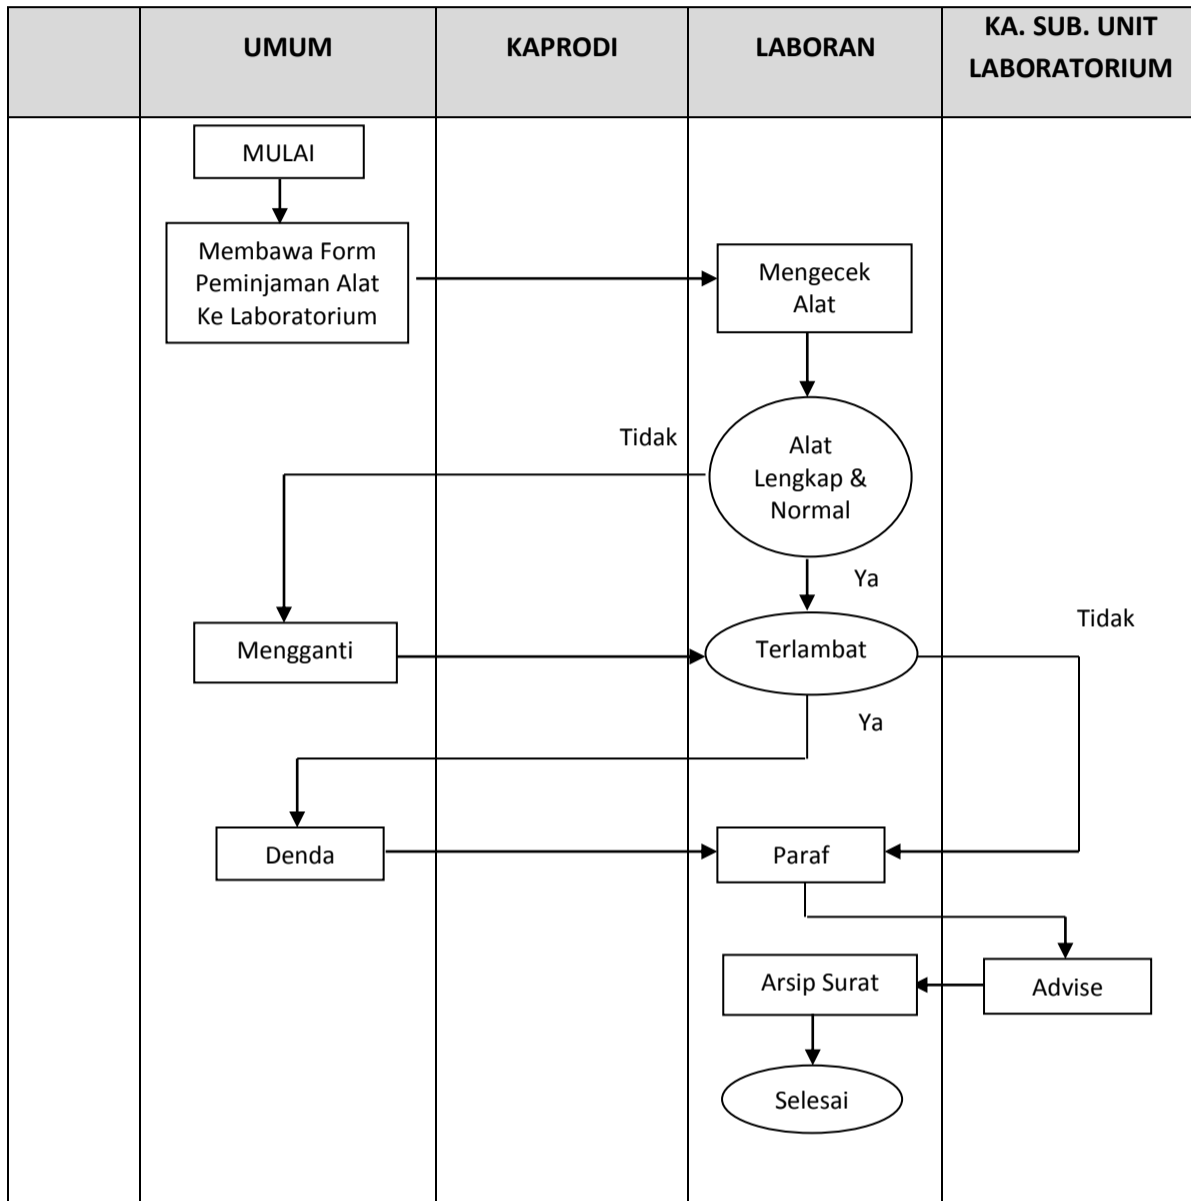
| | UMUM | KAPRODI | LABORAN | KA. SUB. UNIT LABORATORIUM |
|---|---|---|---|---|

MULAI

Membawa Form Peminjaman Alat Ke Laboratorium

Mengecek Alat

Tidak

Alat Lengkap & Normal

Ya

Mengganti

Terlambat

Tidak

Ya

Denda

Paraf

Arsip Surat

Advise

Selesai